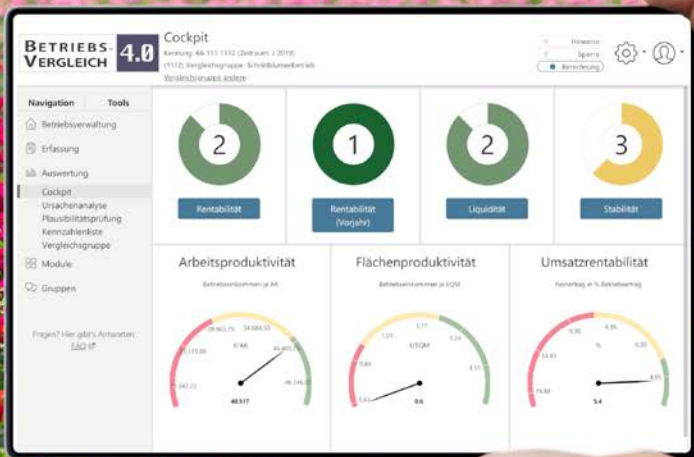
BETRIEBS-VERGLEICH 4.0

Cockpit
Kennung: 66 111 1112 (Zeitraum: 2019)
(1112) Vergleichsgruppe: Schnittblumenbetrieb
Vergleichsgruppe ändern

Hinweise
Sperre
Berechnung

Navigation Tools
Betriebsverwaltung
Erfassung
Auswertung
Cockpit
Ursachenanalyse
Plausibilitätsprüfung
Kennzahlenliste
Vergleichsgruppe
Module
Gruppen

Fragen? Hier gibt's Antworten:
FAQ

2
Rentabilität

1
Rentabilität (Vorjahr)

2
Liquidität

3
Stabilität

Arbeitsproduktivität
Betriebseinkommen je AK
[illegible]
€/AK
40.517

Flächenproduktivität
Betriebseinkommen je EQM
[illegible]
€/EQM
0.6

Umsatzrentabilität
Reinertrag in % Betriebsertrag
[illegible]
%
5.4